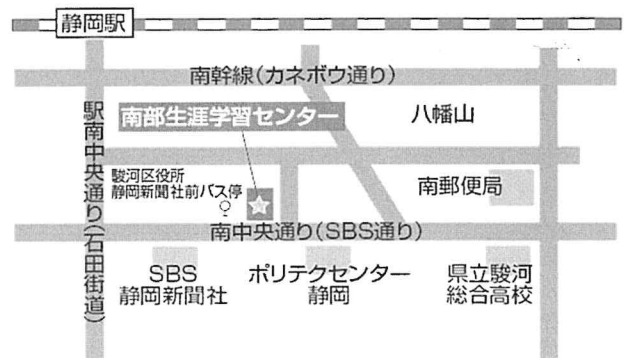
静岡駅

南幹線(カネボウ通り)

南部生涯学習センター

八幡山

駅南中央通り(石田街道)

駿河区役所
静岡新聞社前バス停

南郵便局

南中央通り(SBS通り)

SBS
静岡新聞社

ポリテクセンター
静岡

県立駿河
総合高校